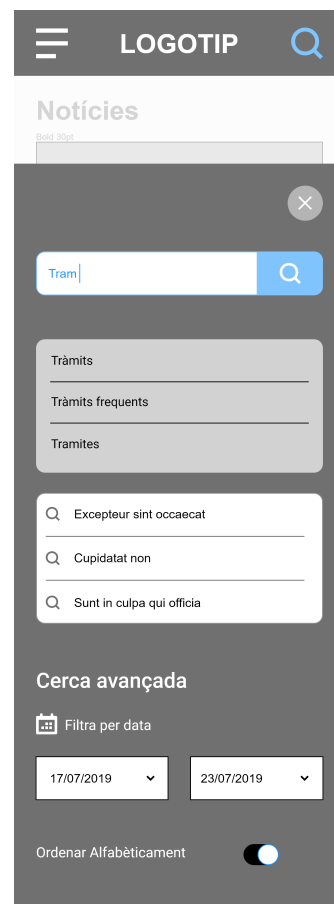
LOGOTIP

Notícies

Bold 30pt

Tram

Tràmits

Tràmits frequents

Tramites

Excepteur sint occaecat

Cupidatat non

Sunt in culpa qui officia

Cerca avançada

Filtra per data

17/07/2019

23/07/2019

Ordenar Alfabèticament